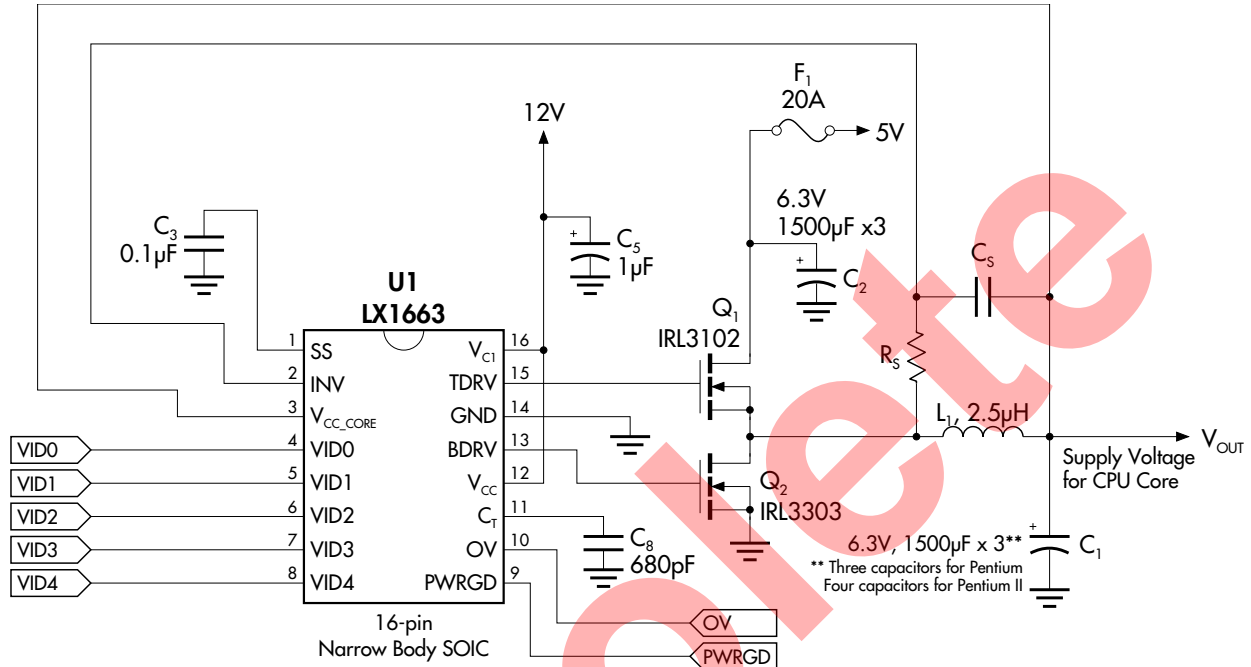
F$_1$
20A
12V
5V
6.3V
1500µF x3
C$_3$
0.1µF
C$_5$
1µF
C$_2$
C$_S$
U1
LX1663
Q$_1$
IRL3102
R$_S$
1 SS
2 INV
3 V$_{CC\_CORE}$
4 VID0
5 VID1
6 VID2
7 VID3
8 VID4
V$_{C1}$ 16
TDRV 15
GND 14
BDRV 13
V$_{CC}$ 12
C$_T$ 11
OV 10
PWRGD 9
VID0
VID1
VID2
VID3
VID4
L$_1$, 2.5µH
V$_{OUT}$
Supply Voltage for CPU Core
Q$_2$
IRL3303
C$_8$
680pF
6.3V, 1500µF x 3**
C$_1$
** Three capacitors for Pentium
Four capacitors for Pentium II
16-pin
Narrow Body SOIC
OV
PWRGD
Obsolete